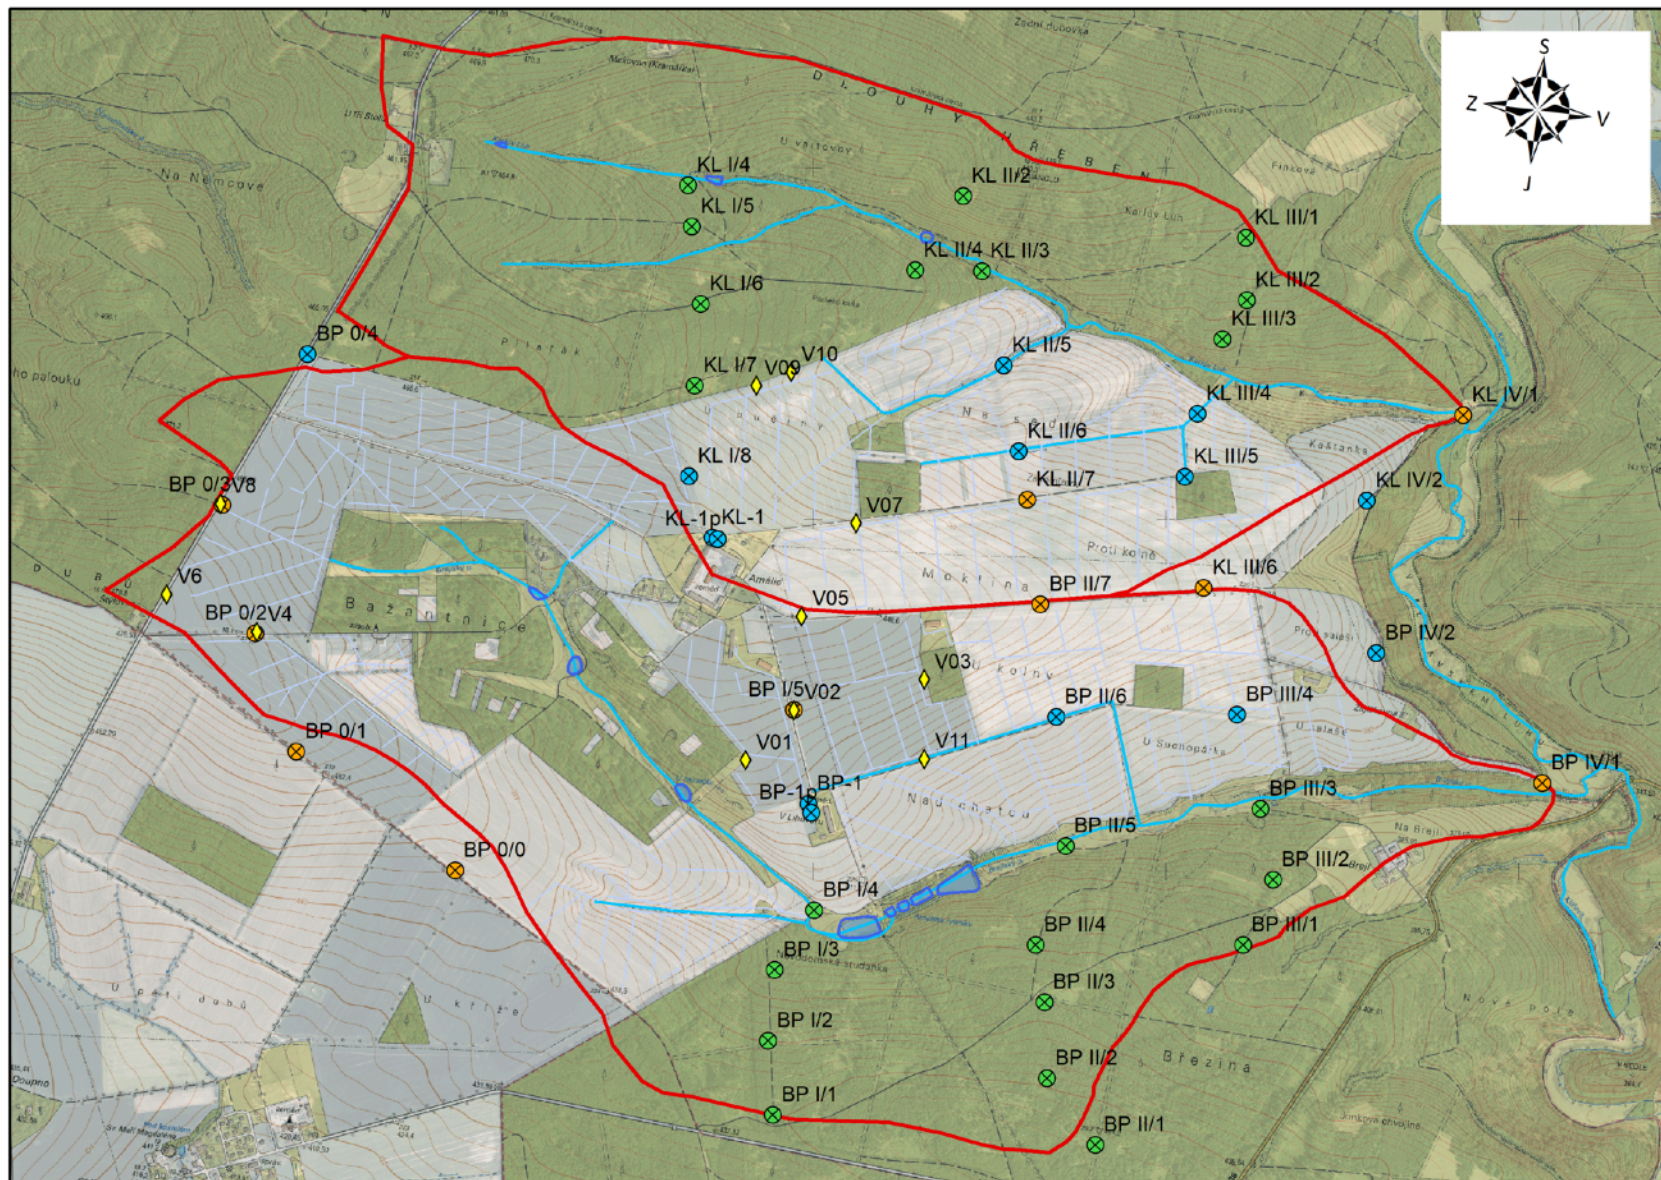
S
Z
V
J

D L O U H Ý H Ř E B E N

Na Němcově

KL I/4
KL I/5
KL I/6
KL II/2
KL II/4 KL II/3
KL III/1
KL III/2
KL III/3
BP 0/4
KL I/7 V09
V10
KL II/5
KL III/4
KL IV/1
KL II/6
KL I/8
KL III/5
KL II/7
BP 0/3V8
KL IV/2
V07
KL-1pKL-1
KL III/6
V6
BP II/7
V05
BP 0/2V4
BP IV/2
Mokřina
Bažantnice
V03
BP I/5V02
BP II/6
BP III/4
BP 0/1
V01
V11
BP-1pBP-1
BP IV/1
BP III/3
BP II/5
BP 0/0
BP III/2
BP I/4
BP II/4
BP III/1
BP I/3
BP II/3
BP I/2
BP II/2
Březina
BP I/1
BP II/1